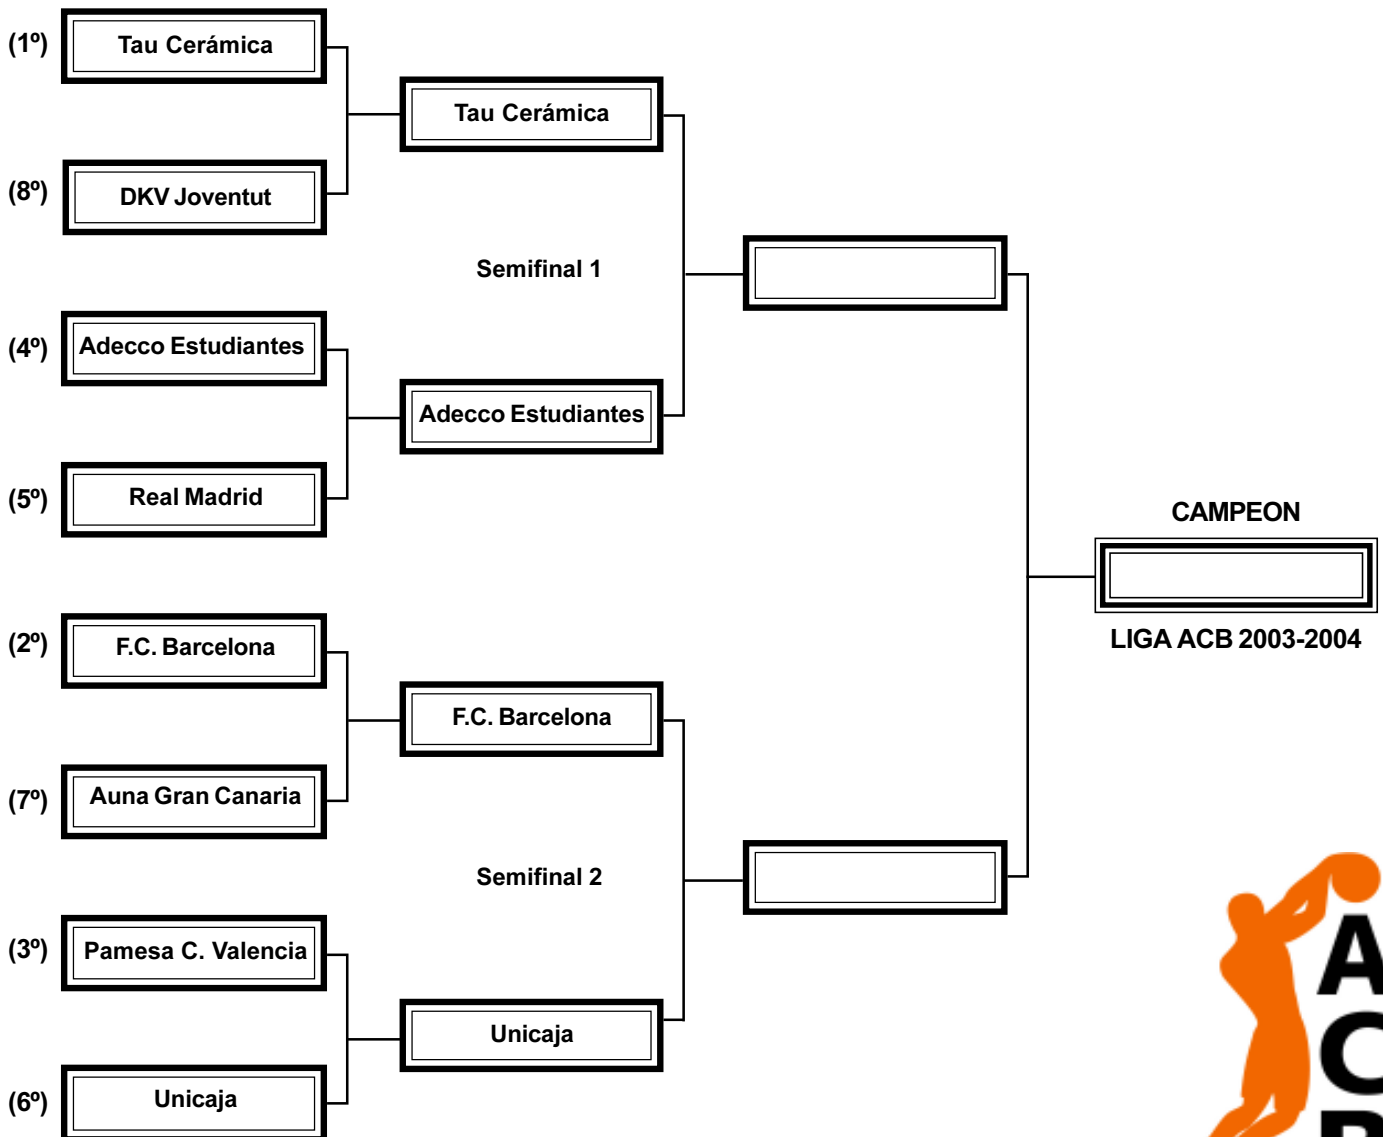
(1º) Tau Cerámica

(8º) DKV Joventut

(4º) Adecco Estudiantes

(5º) Real Madrid

(2º) F.C. Barcelona

(7º) Auna Gran Canaria

(3º) Pamesa C. Valencia

(6º) Unicaja

Tau Cerámica

Adecco Estudiantes

F.C. Barcelona

Unicaja

Semifinal 1

Semifinal 2

CAMPEON

LIGA ACB 2003-2004

ACB